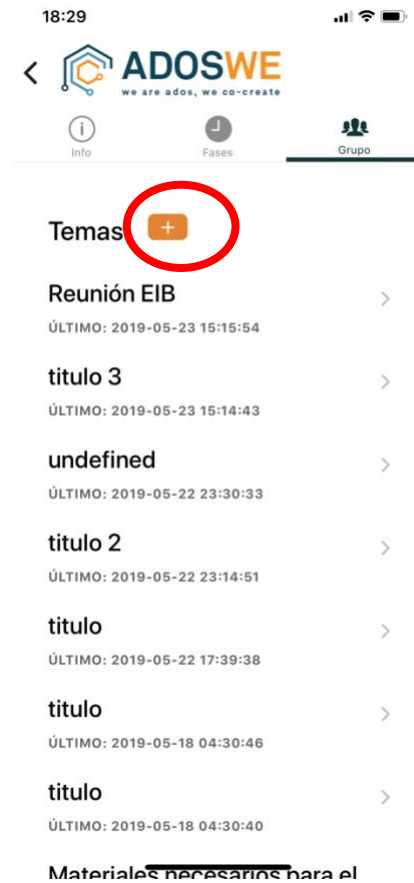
18:29

ADOSWE
we are ados, we co-create

Info
Fases
Grupo

Temas +

Reunión EIB
ÚLTIMO: 2019-05-23 15:15:54

titulo 3
ÚLTIMO: 2019-05-23 15:14:43

undefined
ÚLTIMO: 2019-05-22 23:30:33

titulo 2
ÚLTIMO: 2019-05-22 23:14:51

titulo
ÚLTIMO: 2019-05-22 17:39:38

titulo
ÚLTIMO: 2019-05-18 04:30:46

titulo
ÚLTIMO: 2019-05-18 04:30:40

Materiales necesarios para el